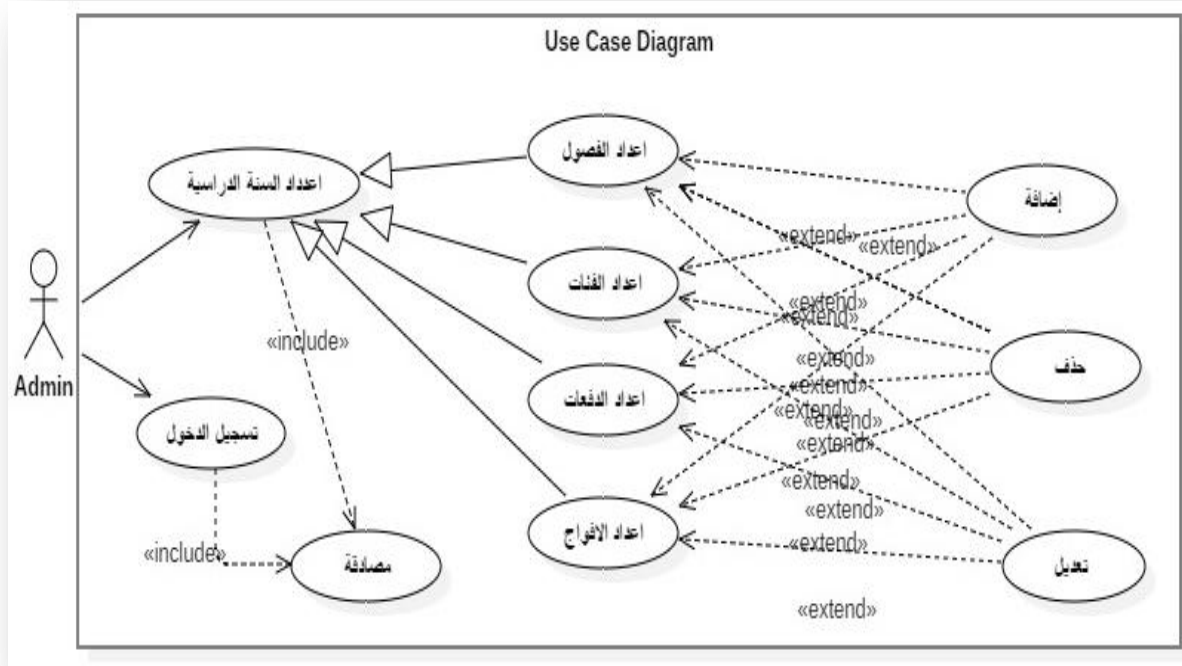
Use Case Diagram

اعدداد السنة الدراسية

اعداد الفصول

اعداد الفئات

اعداد الدفعات

اعداد الافواج

إضافة

حذف

تعديل

Admin

تسجيل الدخول

مصادقة

«include»

«include»

«extend»

«extend»

«extend»

«extend»

«extend»

«extend»

«extend»

«extend»

«extend»

«extend»

«extend»

«extend»

«extend»

«extend»